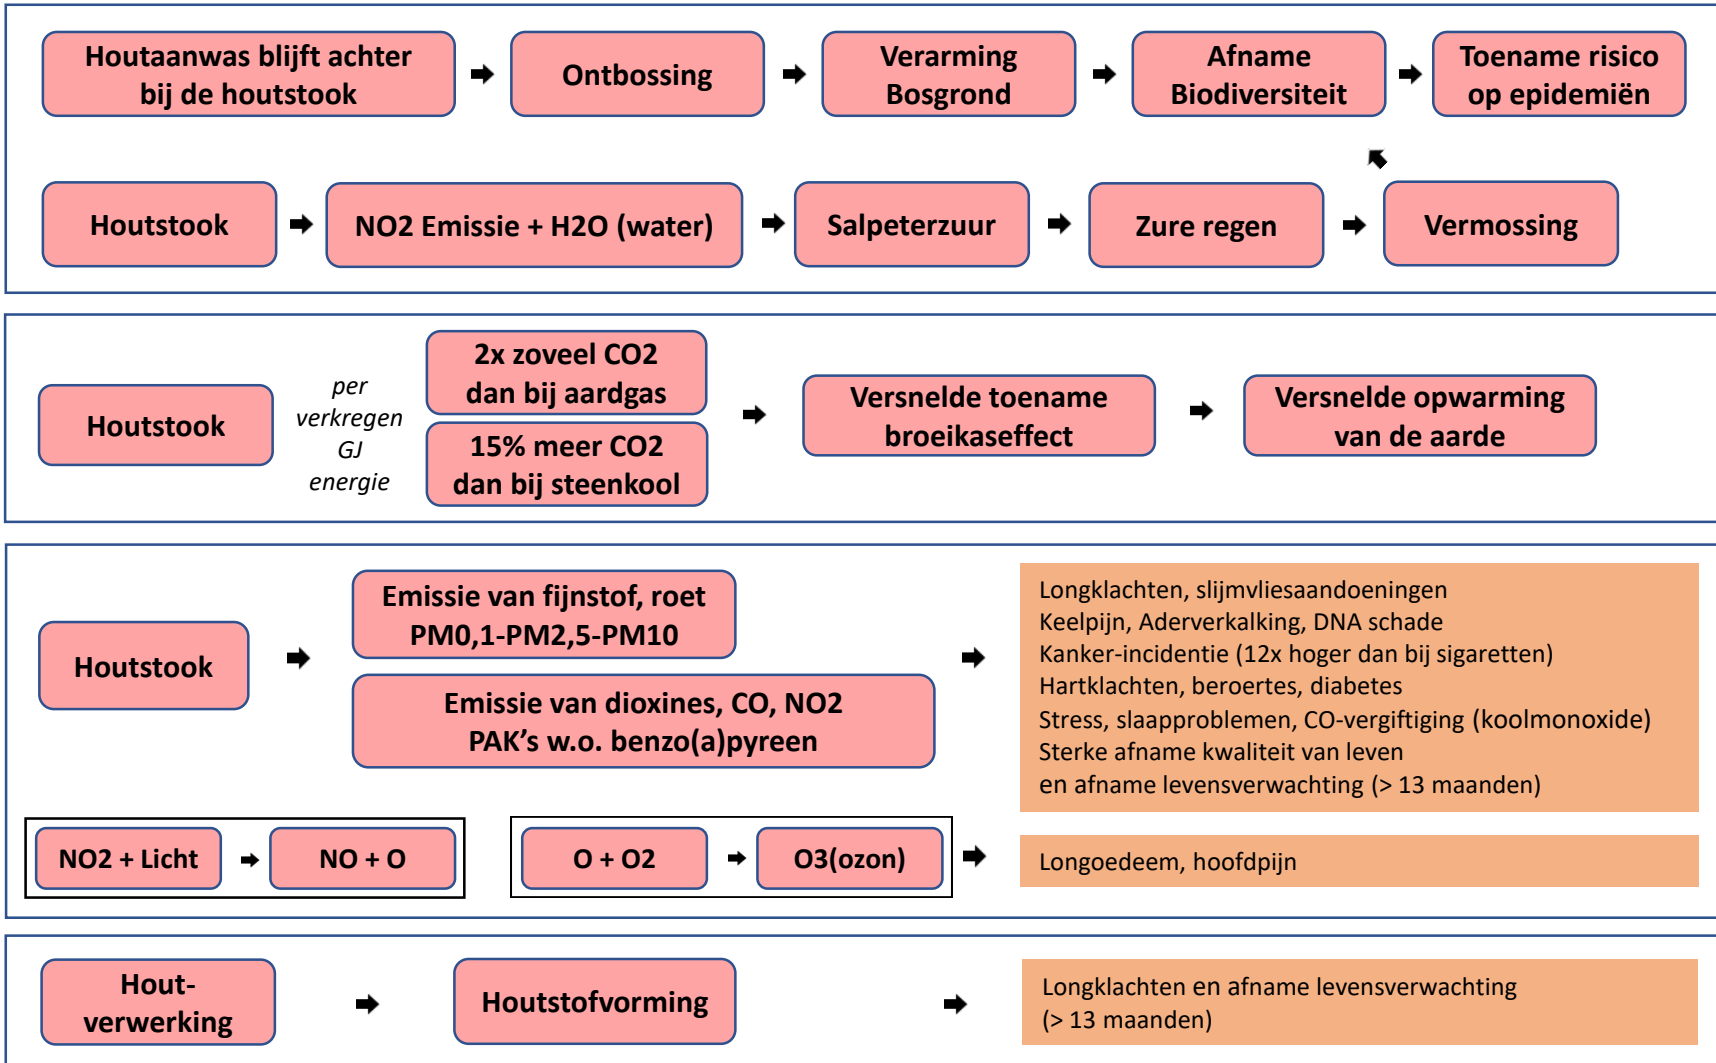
Houtaanwas blijft achter bij de houtstook ➡ Ontbossing ➡ Verarming Bosgrond ➡ Afname Biodiversiteit ➡ Toename risico op epidemiën

Houtstook ➡ NO2 Emissie + H2O (water) ➡ Salpeterzuur ➡ Zure regen ➡ Vermossing

Houtstook

per verkregen GJ energie

2x zoveel CO2 dan bij aardgas

15% meer CO2 dan bij steenkool

➡ Versnelde toename broeikaseffect ➡ Versnelde opwarming van de aarde

Houtstook ➡

Emissie van fijnstof, roet PM0,1-PM2,5-PM10

Emissie van dioxines, CO, NO2 PAK's w.o. benzo(a)pyreen

➡

Longklachten, slijmvliesaandoeningen
Keelpijn, Aderverkalking, DNA schade
Kanker-incidentie (12x hoger dan bij sigaretten)
Hartklachten, beroertes, diabetes
Stress, slaapproblemen, CO-vergiftiging (koolmonoxide)
Sterke afname kwaliteit van leven
en afname levensverwachting (> 13 maanden)

NO2 + Licht ➡ NO + O

O + O2 ➡ O3(ozon) ➡

Longoedeem, hoofdpijn

Houtverwerking ➡ Houtstofvorming ➡

Longklachten en afname levensverwachting (> 13 maanden)